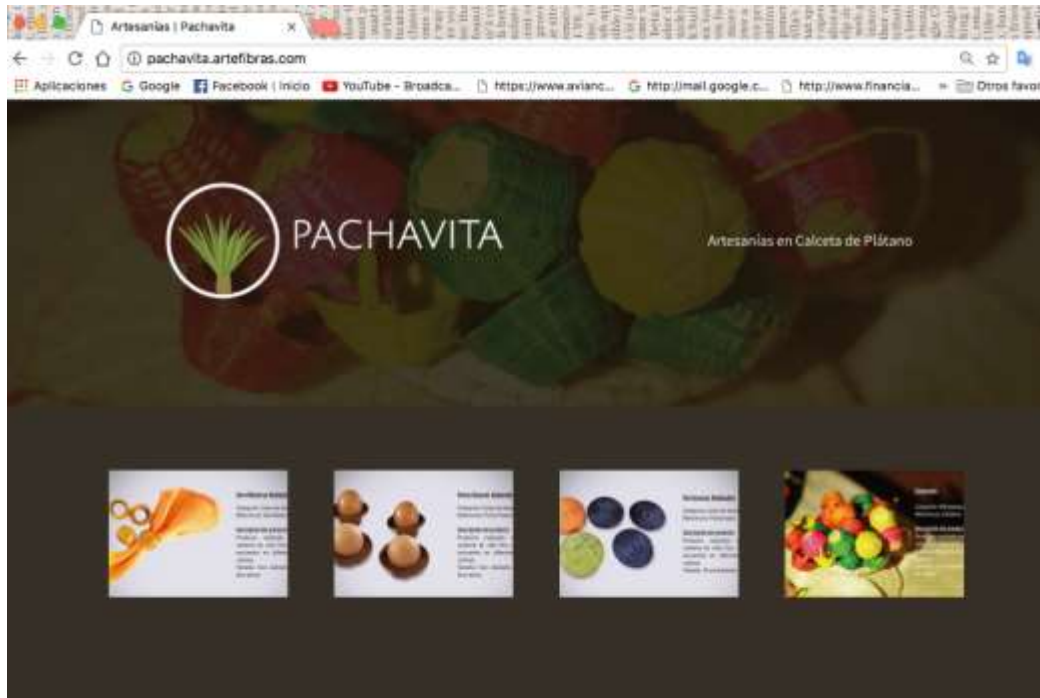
Artesanías | Pachavita ×

pachavita.artefibras.com

Aplicaciones Google Facebook | Inicio YouTube - Broadca... https://www.avianc... http://mail.google.c... http://www.financia... » Otros favor

PACHAVITA

Artesanías en Calceta de Plátano

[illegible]

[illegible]

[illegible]

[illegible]